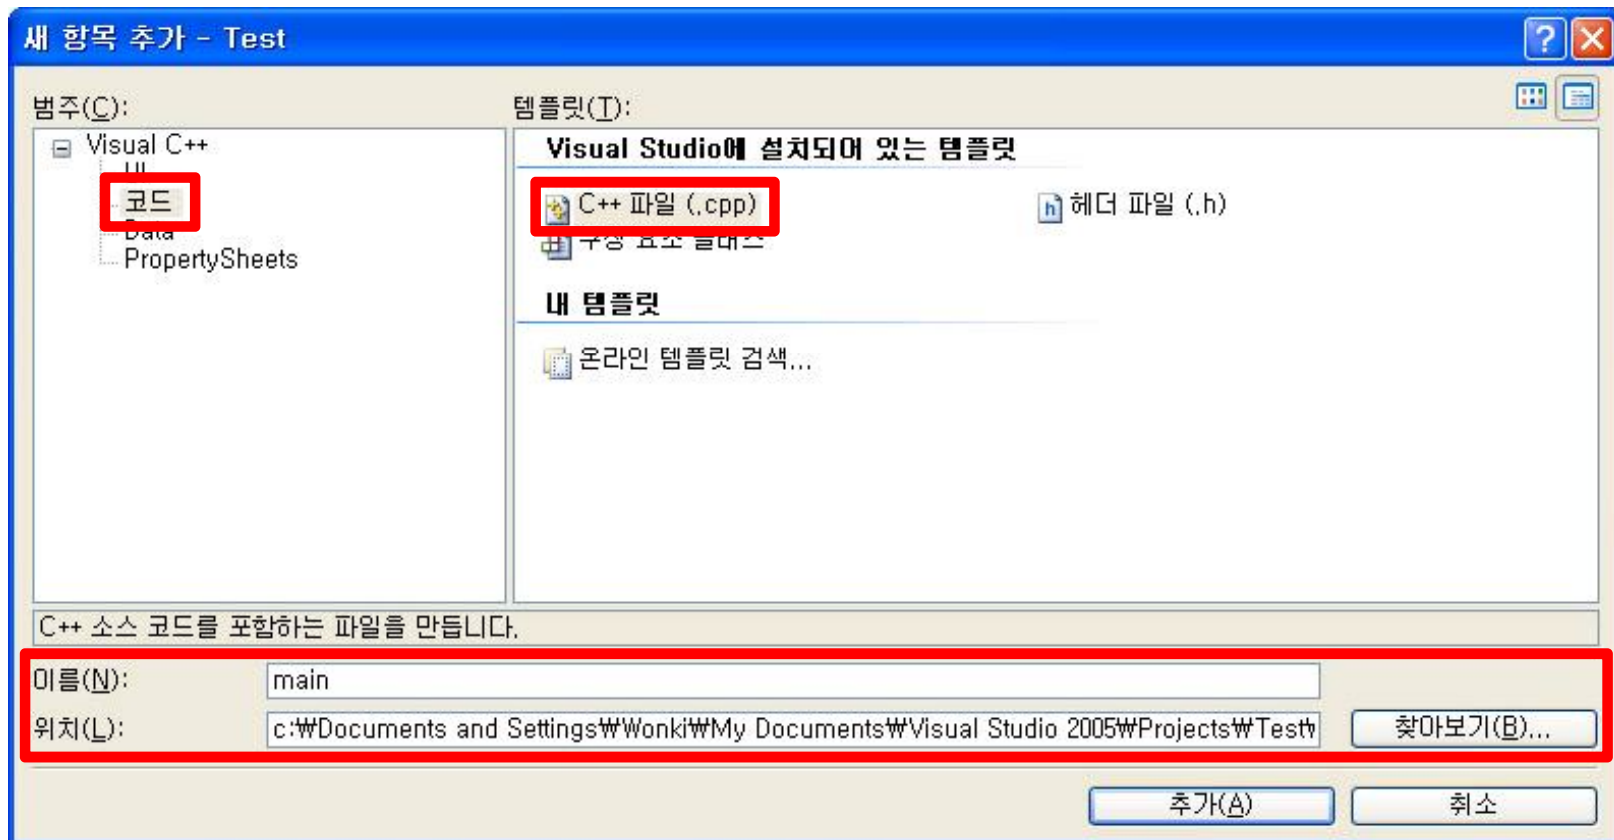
새 항목 추가 - Test

범주(C):

템플릿(T):

Visual C++
UI
코드
Data
PropertySheets

Visual Studio에 설치되어 있는 템플릿

C++ 파일 (.cpp)
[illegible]
헤더 파일 (.h)

내 템플릿

온라인 템플릿 검색...

C++ 소스 코드를 포함하는 파일을 만듭니다.

이름(N): main

위치(L): c:₩Documents and Settings₩Wonki₩My Documents₩Visual Studio 2005₩Projects₩Test₩

찾아보기(B)...

추가(A)

취소